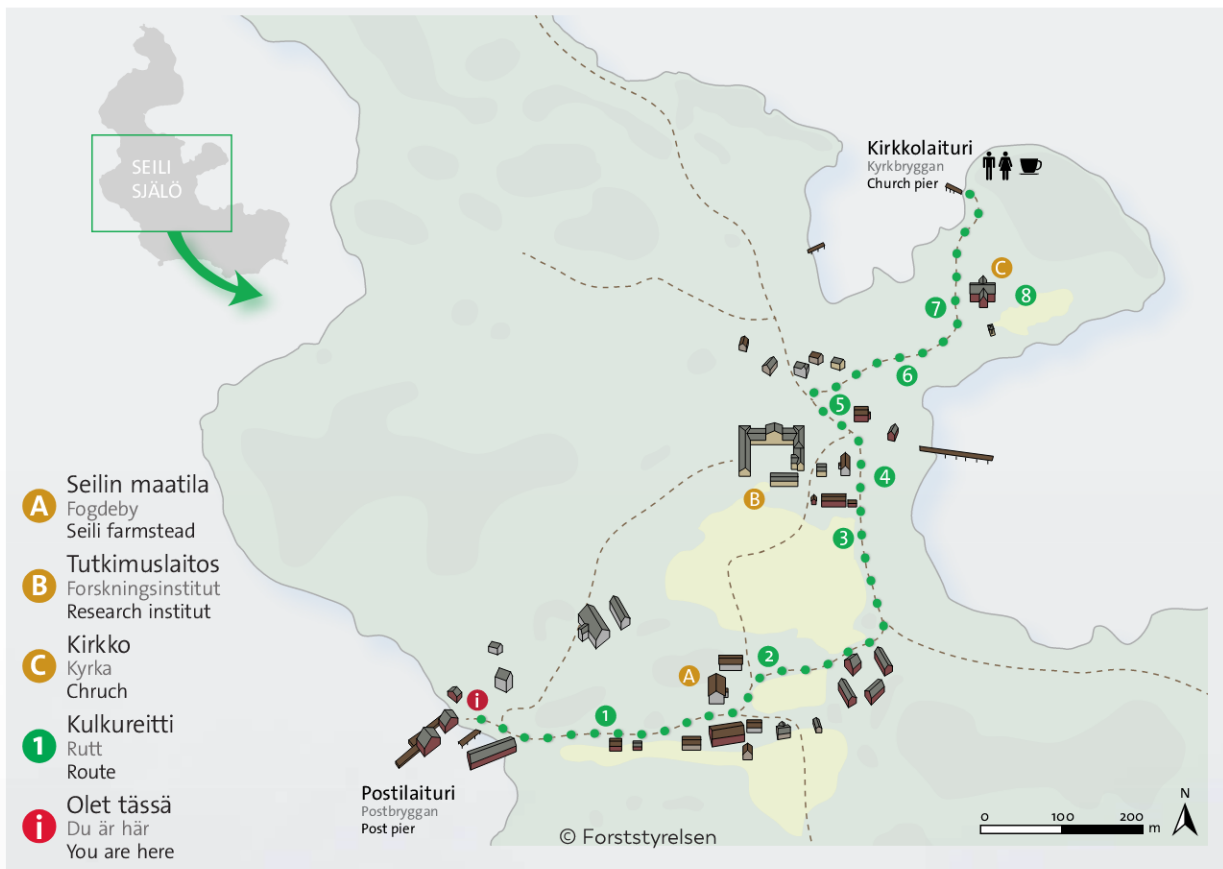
SEILI
SJÄLÖ

Kirkkolaituri
Kyrkbryggan
Church pier

C
8
7
6
5
4
B
3
2
A
1
i

A Seilin maatila
Fogdeby
Seili farmstead

B Tutkimuslaitos
Forskningsinstitut
Research institut

C Kirkko
Kyrka
Chruch

1 Kulkureitti
Rutt
Route

i Olet tässä
Du är här
You are here

Postilaituri
Postbryggan
Post pier

© Forststyrelsen

0 100 200 m
N